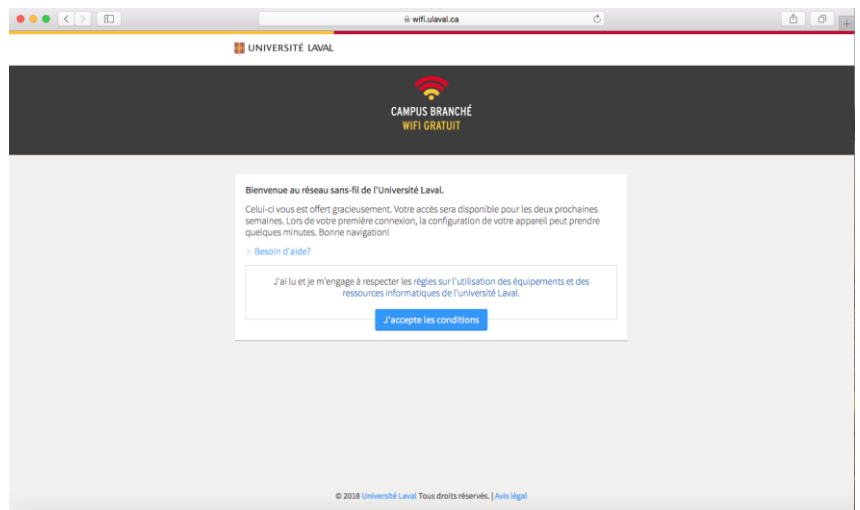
wifi.ulaval.ca

UNIVERSITÉ LAVAL

CAMPUS BRANCHÉ
WIFI GRATUIT

Bienvenue au réseau sans-fil de l'Université Laval.

Celui-ci vous est offert gracieusement. Votre accès sera disponible pour les deux prochaines semaines. Lors de votre première connexion, la configuration de votre appareil peut prendre quelques minutes. Bonne navigation!

> Besoin d'aide?

J'ai lu et je m'engage à respecter les règles sur l'utilisation des équipements et des ressources informatiques de l'université Laval.

J'accepte les conditions

© 2018 Université Laval Tous droits réservés. | Avis légal